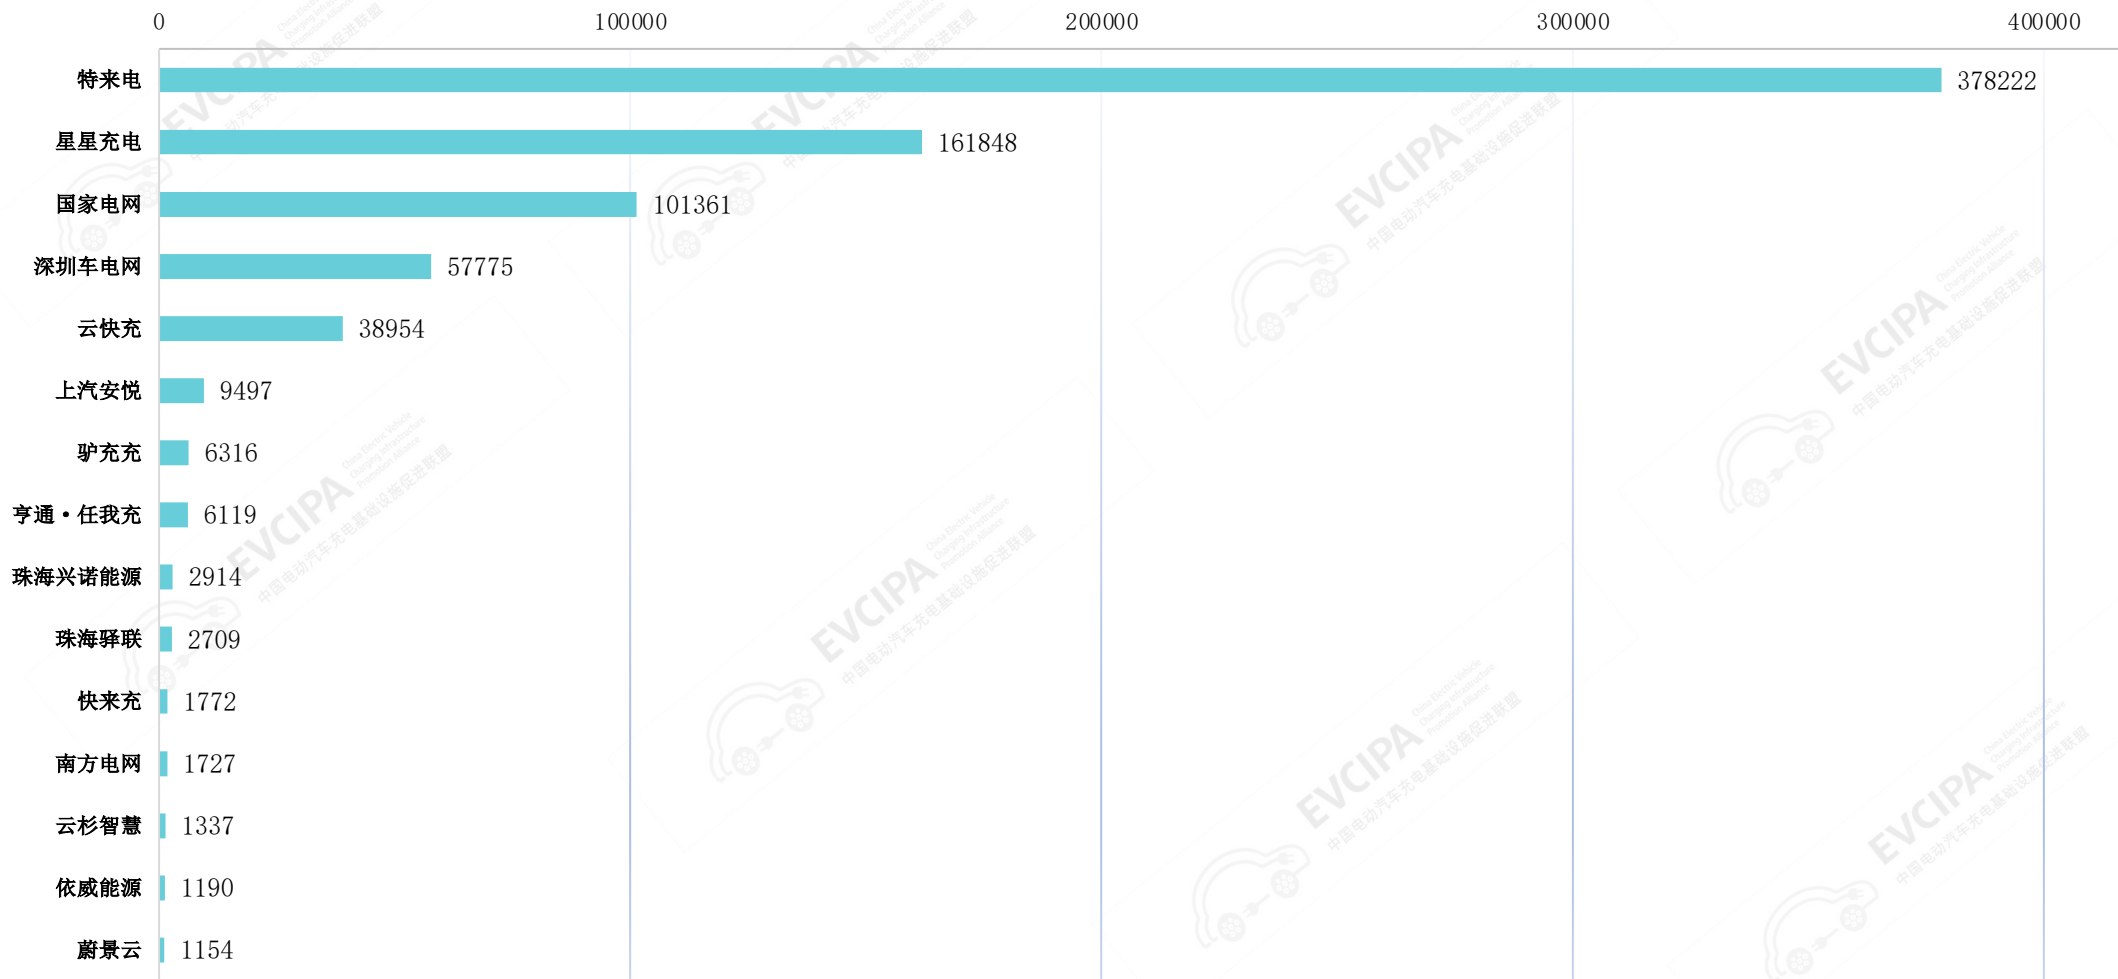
0 100000 200000 300000 400000

特来电 378222
星星充电 161848
国家电网 101361
深圳车电网 57775
云快充 38954
上汽安悦 9497
驴充充 6316
亨通・任我充 6119
珠海兴诺能源 2914
珠海驿联 2709
快来充 1772
南方电网 1727
云杉智慧 1337
依威能源 1190
蔚景云 1154

EVCIPA 中国电动汽车充电基础设施促进联盟 China Electric Vehicle Charging Infrastructure Promotion Alliance